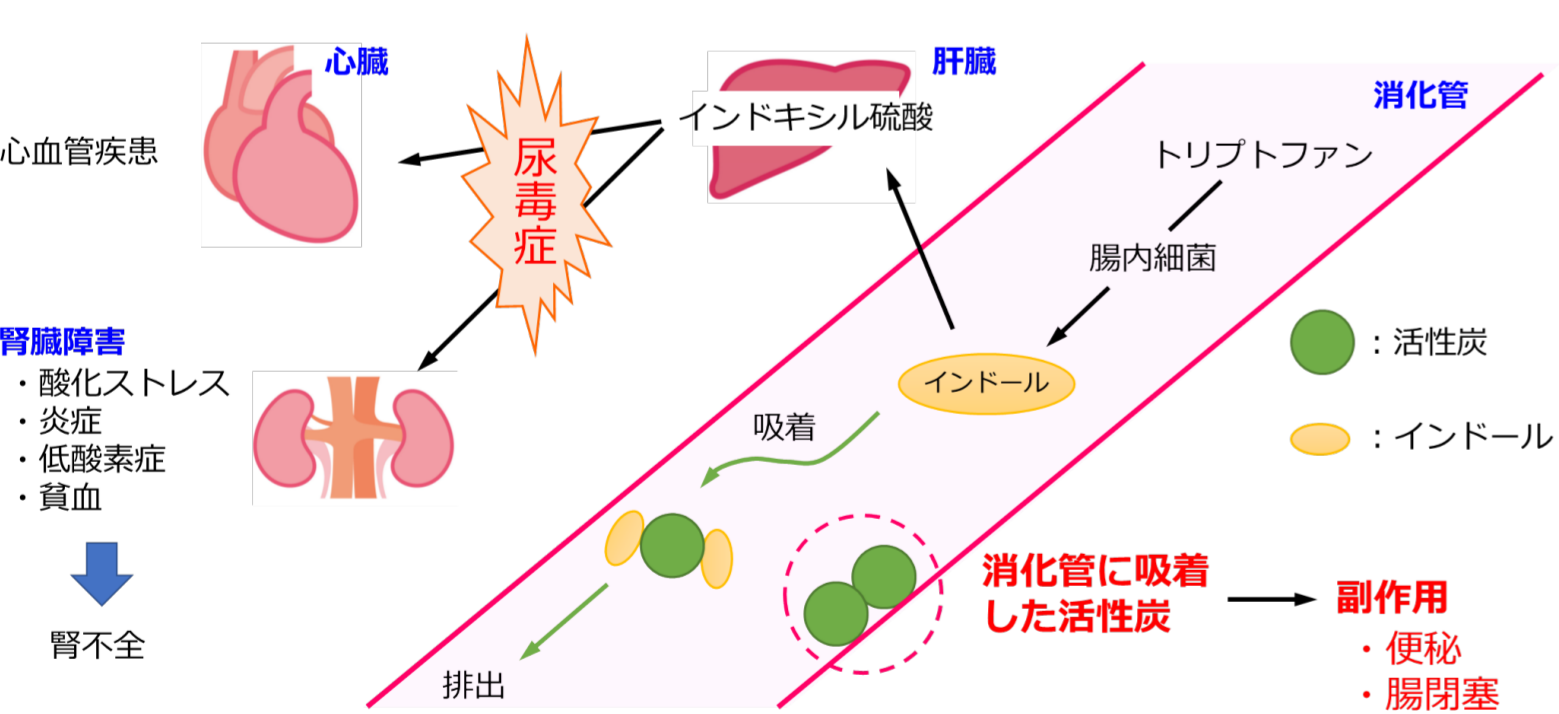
心臓

心血管疾患

尿毒症

肝臓

インドキシル硫酸

消化管

トリプトファン

腸内細菌

インドール

：活性炭

：インドール

腎臓障害
・酸化ストレス
・炎症
・低酸素症
・貧血

腎不全

吸着

排出

消化管に吸着した活性炭

副作用
・便秘
・腸閉塞